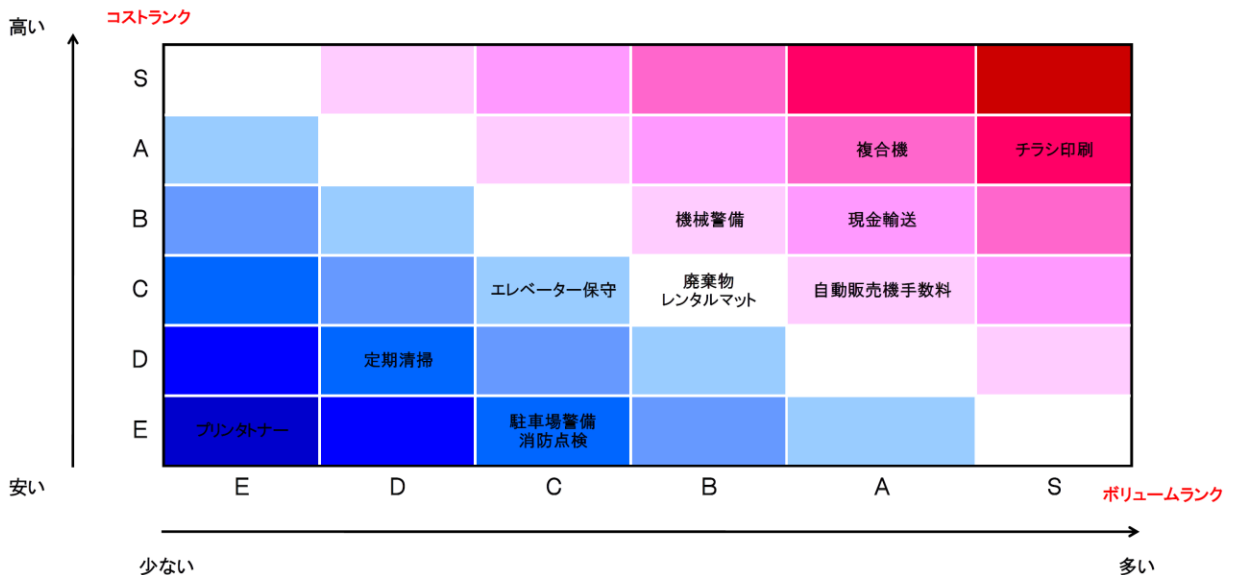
高い　コストランク

|   | E | D | C | B | A | S |
|---|---|---|---|---|---|---|
| S |   |   |   |   |   |   |
| A |   |   |   |   | 複合機 | チラシ印刷 |
| B |   |   |   | 機械警備 | 現金輸送 |   |
| C |   |   | エレベーター保守 | 廃棄物 レンタルマット | 自動販売機手数料 |   |
| D |   | 定期清掃 |   |   |   |   |
| E | プリンタトナー |   | 駐車場警備 消防点検 |   |   |   |

安い

ボリュームランク

少ない　多い